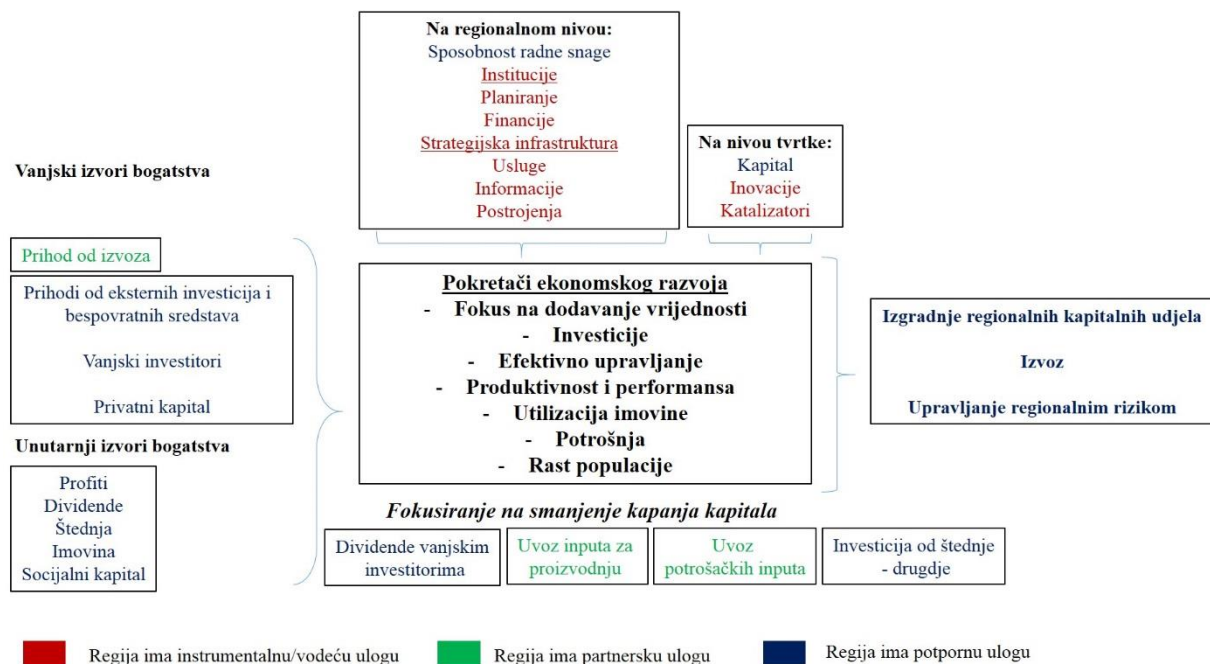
Na regionalnom nivou:
Sposobnost radne snage
Institucije
Planiranje
Financije
Strategijska infrastruktura
Usluge
Informacije
Postrojenja

Na nivou tvrtke:
Kapital
Inovacije
Katalizatori

Vanjski izvori bogatstva

Prihod od izvoza

Prihodi od eksternih investicija i bespovratnih sredstava

Vanjski investitori

Privatni kapital

Unutarnji izvori bogatstva

Profiti
Dividende
Štednja
Imovina
Socijalni kapital

Pokretači ekonomskog razvoja
- Fokus na dodavanje vrijednosti
- Investicije
- Efektivno upravljanje
- Produktivnost i performansa
- Utilizacija imovine
- Potrošnja
- Rast populacije

Izgradnje regionalnih kapitalnih udjela

Izvoz

Upravljanje regionalnim rizikom

Fokusiranje na smanjenje kapanja kapitala

Dividende vanjskim investitorima

Uvoz inputa za proizvodnju

Uvoz potrošačkih inputa

Investicija od štednje - drugdje

Regija ima instrumentalnu/vodeću ulogu
Regija ima partnersku ulogu
Regija ima potpornu ulogu